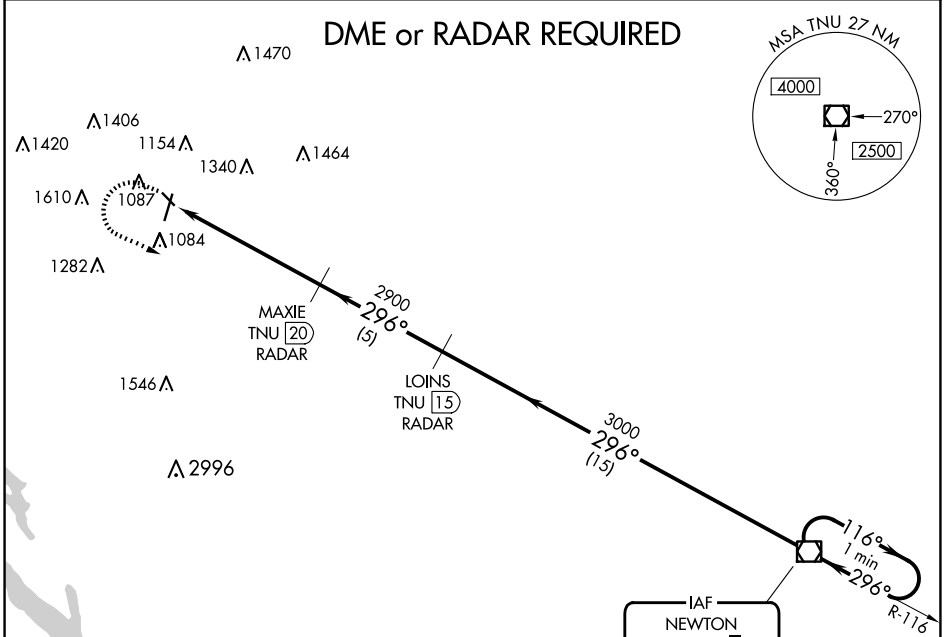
DME or RADAR REQUIRED

MSA TNU 27 NM
4000
270°
2500
360°

1470
1406
1420
1154
1340
1464
1610
1087
1084
1282

MAXIE
TNU 20
RADAR

2900
296°
(5)

LOINS
TNU 15
RADAR

1546
2996

3000
296°
(15)

116°
1 min
296°
R-116

IAF
NEWTON